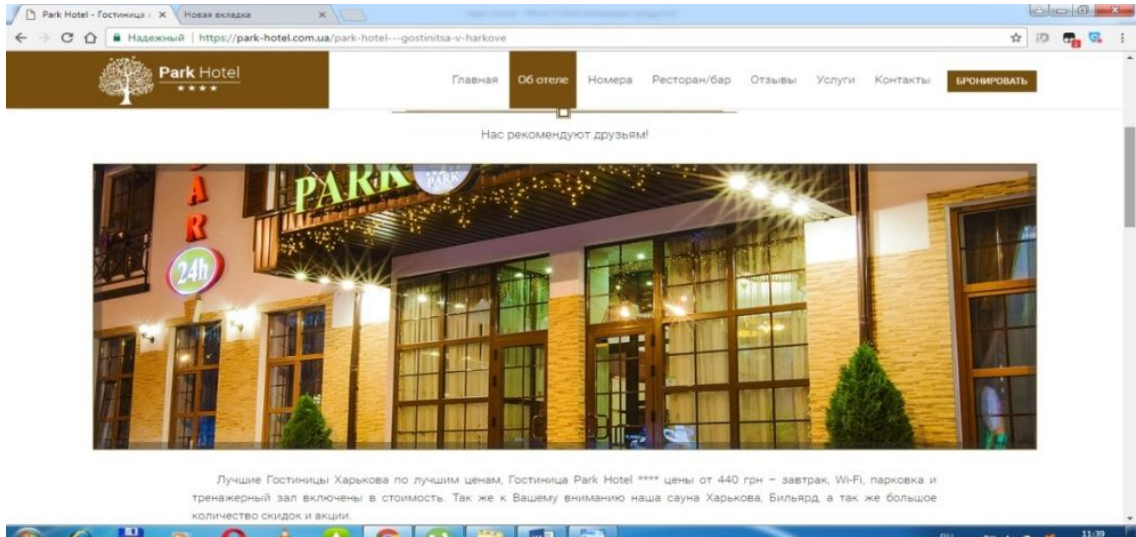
Park Hotel - Гостиница ×
Новая вкладка ×
Надежный | https://park-hotel.com.ua/park-hotel---gostinitsa-v-harkove

Park Hotel
★★★★

Главная
Об отеле
Номера
Ресторан/бар
Отзывы
Услуги
Контакты
БРОНИРОВАТЬ

Нас рекомендуют друзьям!

PARK
PARK
BAR
24h

Лучшие Гостиницы Харькова по лучшим ценам, Гостиница Park Hotel **** цены от 440 грн – завтрак, Wi-Fi, парковка и тренажерный зал включены в стоимость. Так же к Вашему вниманию наша сауна Харькова, Бильярд, а так же большое количество скидок и акции.

11:39